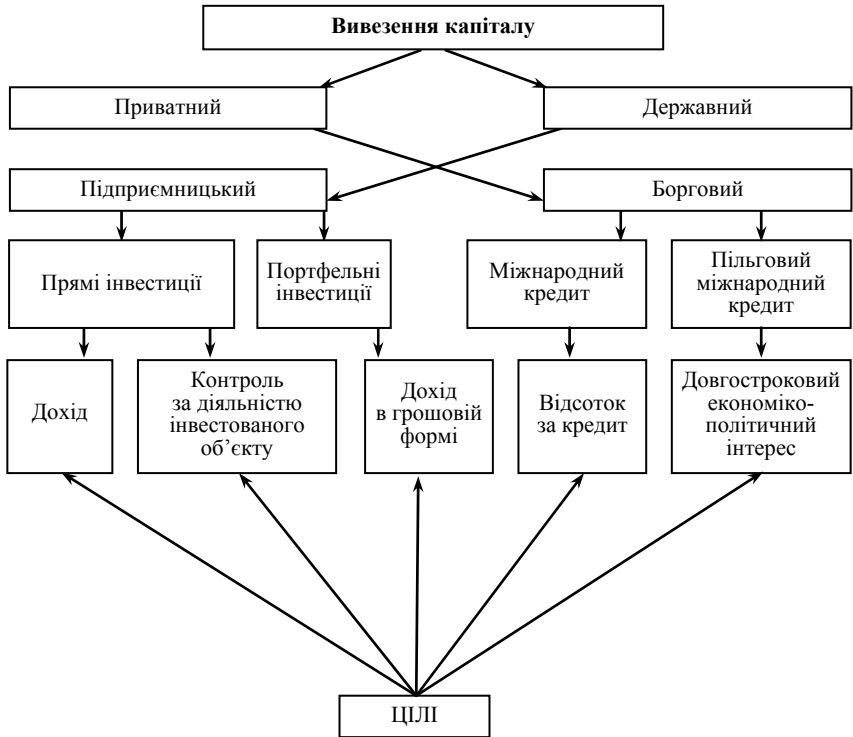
Вивезення капіталу

Приватний

Державний

Підприємницький

Борговий

Прямі інвестиції

Портфельні інвестиції

Міжнародний кредит

Пільговий міжнародний кредит

Дохід

Контроль за діяльністю інвестованого об'єкту

Дохід в грошовій формі

Відсоток за кредит

Довгостроковий економіко-політичний інтерес

ЦІЛІ